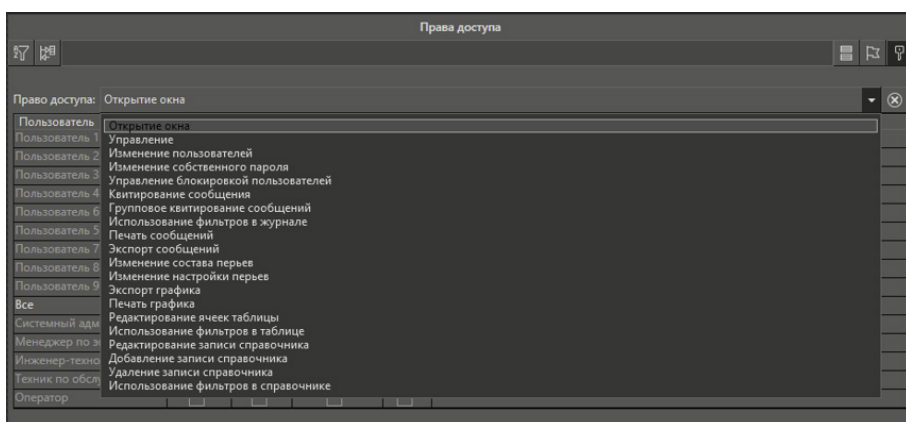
Права доступа

Право доступа: Открытие окна

Пользователь
Пользователь 1
Пользователь 2
Пользователь 3
Пользователь 4
Пользователь 6
Пользователь 5
Пользователь 7
Пользователь 8
Пользователь 9
Все
Системный адм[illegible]
Менеджер по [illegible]
Инженер-техно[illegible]
Техник по обсл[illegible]
Оператор

Открытие окна
Управление
Изменение пользователей
Изменение собственного пароля
Управление блокировкой пользователей
Квитирование сообщения
Групповое квитирование сообщений
Использование фильтров в журнале
Печать сообщений
Экспорт сообщений
Изменение состава перьев
Изменение настройки перьев
Экспорт графика
Печать графика
Редактирование ячеек таблицы
Использование фильтров в таблице
Редактирование записи справочника
Добавление записи справочника
Удаление записи справочника
Использование фильтров в справочнике